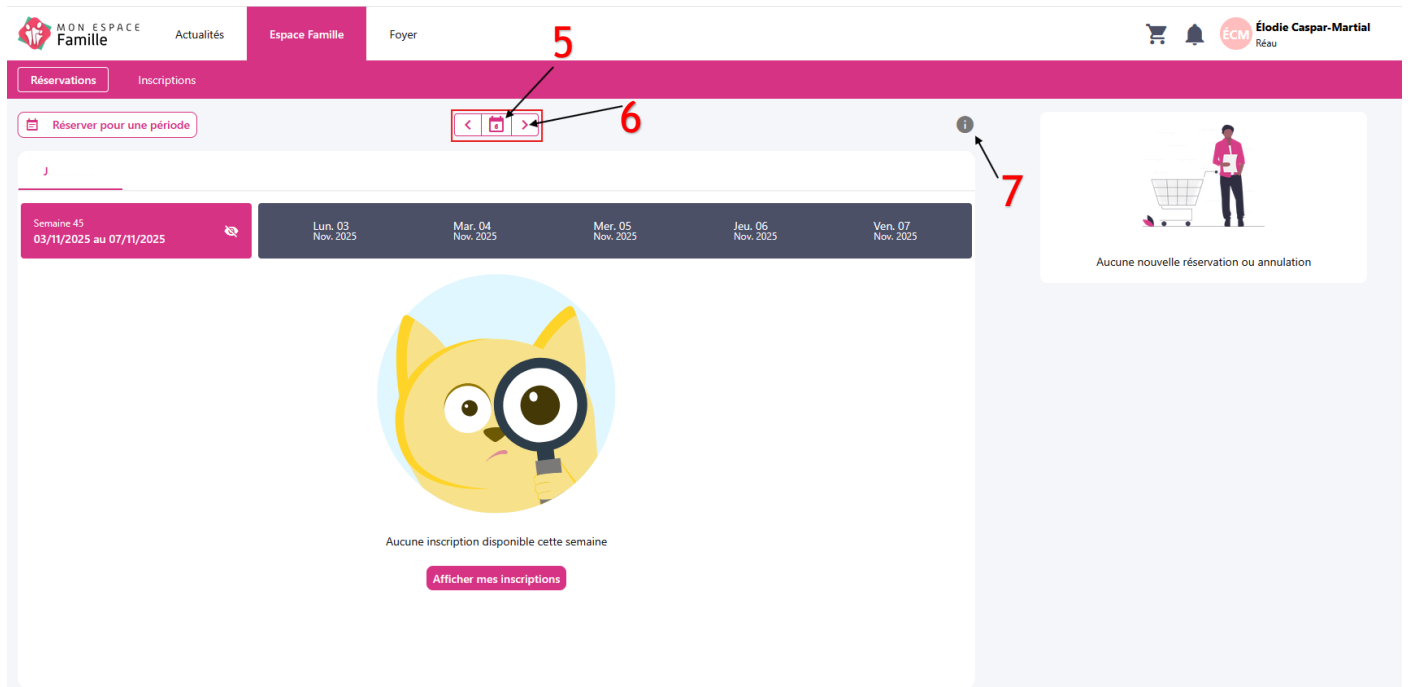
MON ESPACE Famille

Actualités

Espace Famille

Foyer

ÉCM Élodie Caspar-Martial Réau

Réservations

Inscriptions

Réserver pour une période

5

6

7

J

Semaine 45
03/11/2025 au 07/11/2025

Lun. 03 Nov. 2025

Mar. 04 Nov. 2025

Mer. 05 Nov. 2025

Jeu. 06 Nov. 2025

Ven. 07 Nov. 2025

Aucune nouvelle réservation ou annulation

Aucune inscription disponible cette semaine

Afficher mes inscriptions